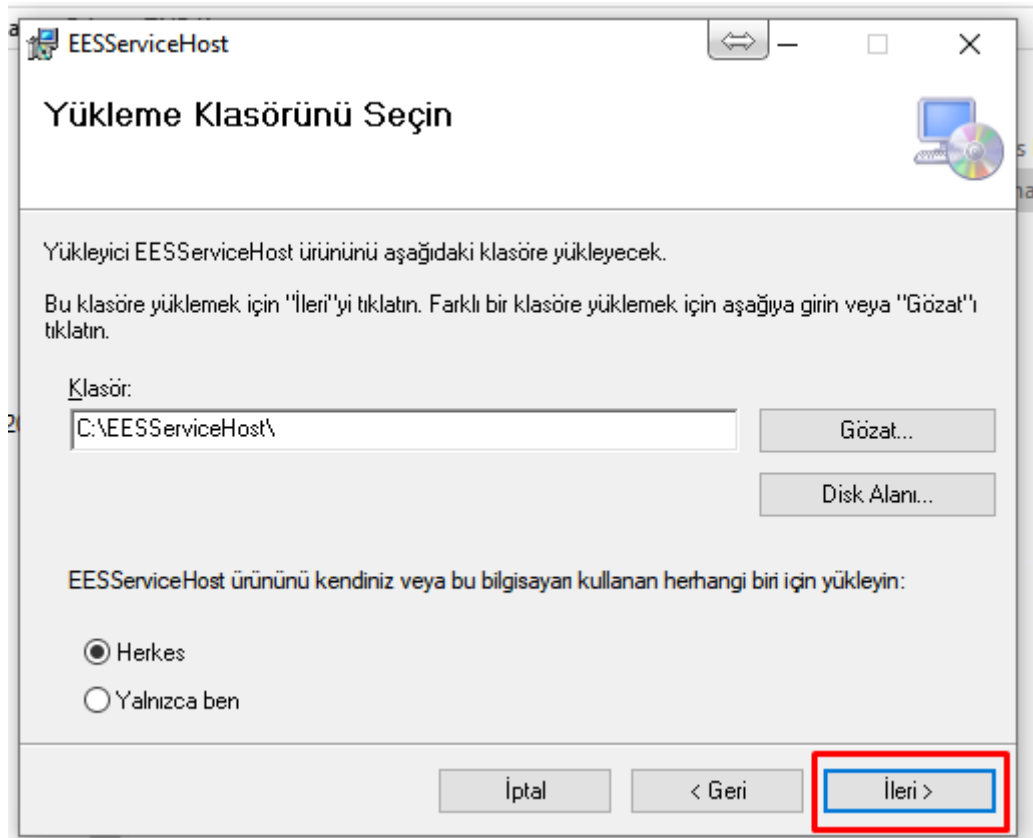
EESServiceHost

Yükleme Klasörünü Seçin

Yükleyici EESServiceHost ürününü aşağıdaki klasöre yükleyecek.

Bu klasöre yüklemek için "İleri"yi tıklatın. Farklı bir klasöre yüklemek için aşağıya girin veya "Gözat"ı tıklatın.

Klasör:

C:\EESServiceHost\

Gözat...

Disk Alanı...

EESServiceHost ürününü kendiniz veya bu bilgisayarı kullanan herhangi biri için yükleyin:

Herkes

Yalnızca ben

İptal

< Geri

İleri >